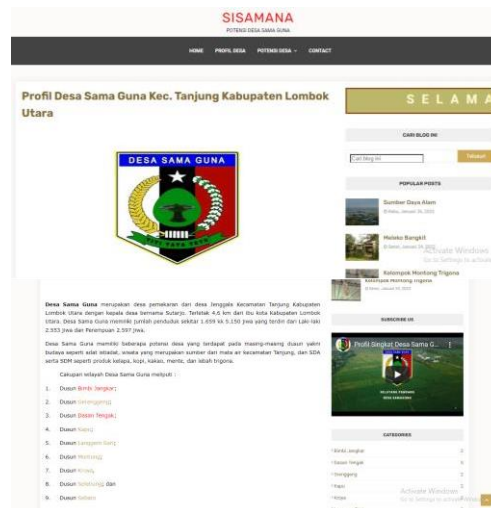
SISAMANA
POTENSI DESA SAMA GUNA

HOME PROFIL DESA POTENSI DESA CONTACT

Profil Desa Sama Guna Kec. Tanjung Kabupaten Lombok Utara

DESA SAMA GUNA

SELAMA

CARI BLOG INI

Cari blog ini

Telusuri

POPULAR POSTS

Sumber Daya Alam

Moleko Bangkit

Kelompok Montong Trigona

Kelompok Montong Trigona

Activate Windows
Go to Settings to activate Windows.

SUBSCRIBE US

Profil Singkat Desa Sama G...

Desa Sama Guna merupakan desa pemekaran dari desa Jenggala kecamatan Tanjung Kabupaten Lombok Utara dengan kepala desa bernama Sutarjo. Terletak 4,6 km dari ibu kota Kabupaten Lombok Utara. Desa Sama Guna memiliki jumlah penduduk sekitar 1.659 KK 5.150 jiwa yang terdiri dari Laki-laki 2.553 jiwa dan Perempuan 2.597 jiwa.

Desa Sama Guna memiliki beberapa potensi desa yang berdapat pada masing-masing dusun yakni budaya seperti adat istiadat, wisata yang merupakan sumber dari mata air kecamatan Tanjung, dan SDA serta SDM seperti produk kelapa, kopi, kakao, mente, dan lebah trigona.

Cakupan wilayah Desa Sama Guna meliputi :

1. Dusun Bimbi Jangkar;
2. Dusun Jenggegeng;
3. Dusun Dasan Tengak;
4. Dusun Kapu;
5. Dusun Langgem Sari;
6. Dusun Montong;
7. Dusun Krasa;
8. Dusun Selebung; dan
9. Dusun Sebaro

CATEGORIES

Bimbi Jangkar
Dasan Tengak
Jenggegeng
Kapu
Krasa

Activate Windows
Go to Settings to activate Windows.